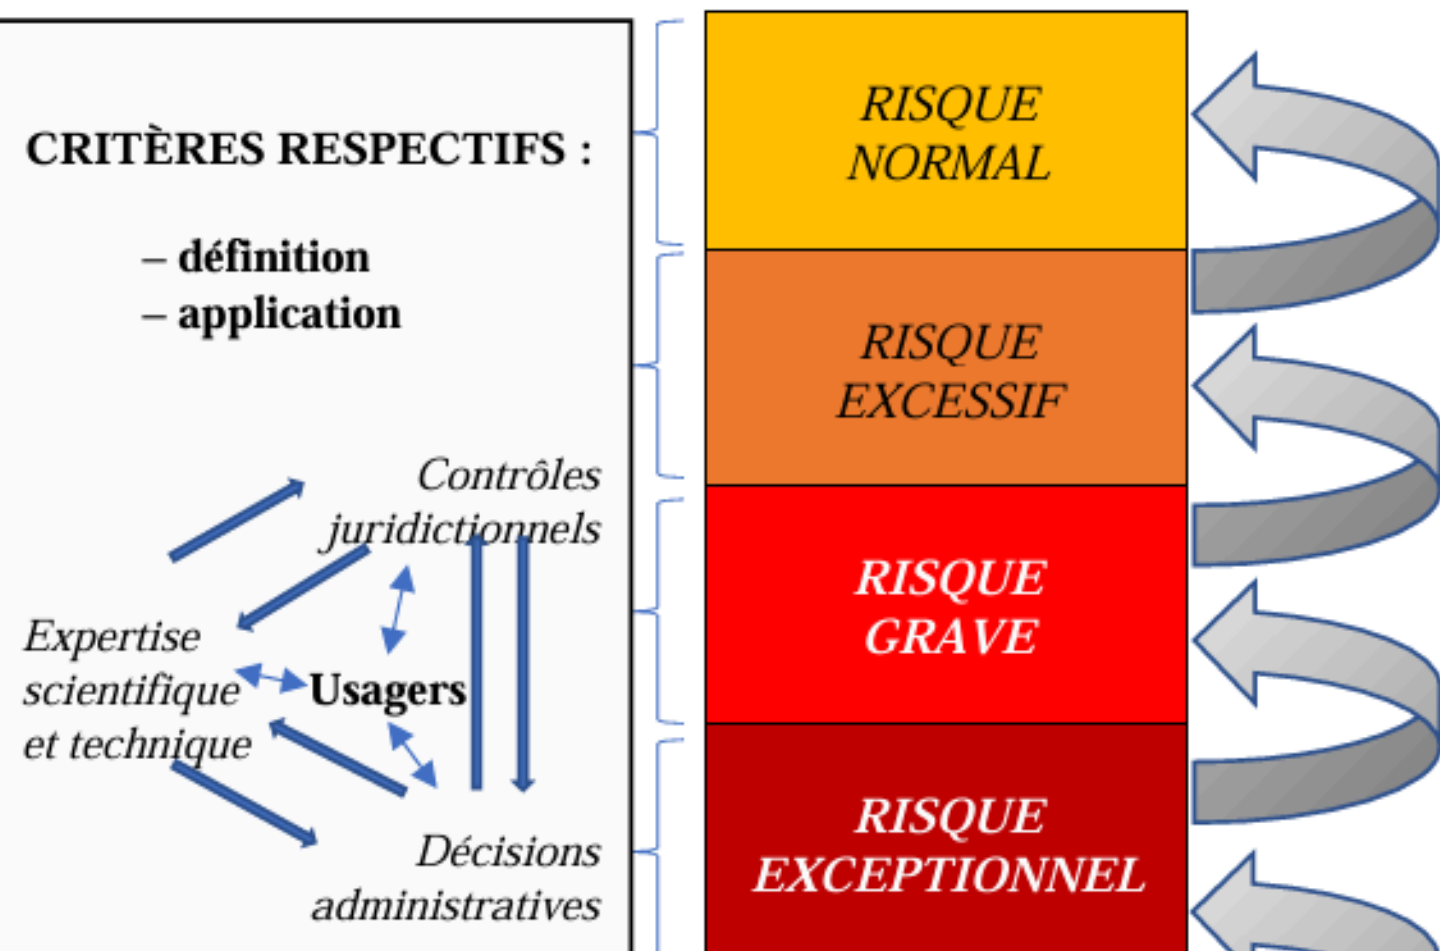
CRITÈRES RESPECTIFS :

– définition
– application

Contrôles juridictionnels

Expertise scientifique et technique

Usagers

Décisions administratives

RISQUE NORMAL

RISQUE EXCESSIF

RISQUE GRAVE

RISQUE EXCEPTIONNEL